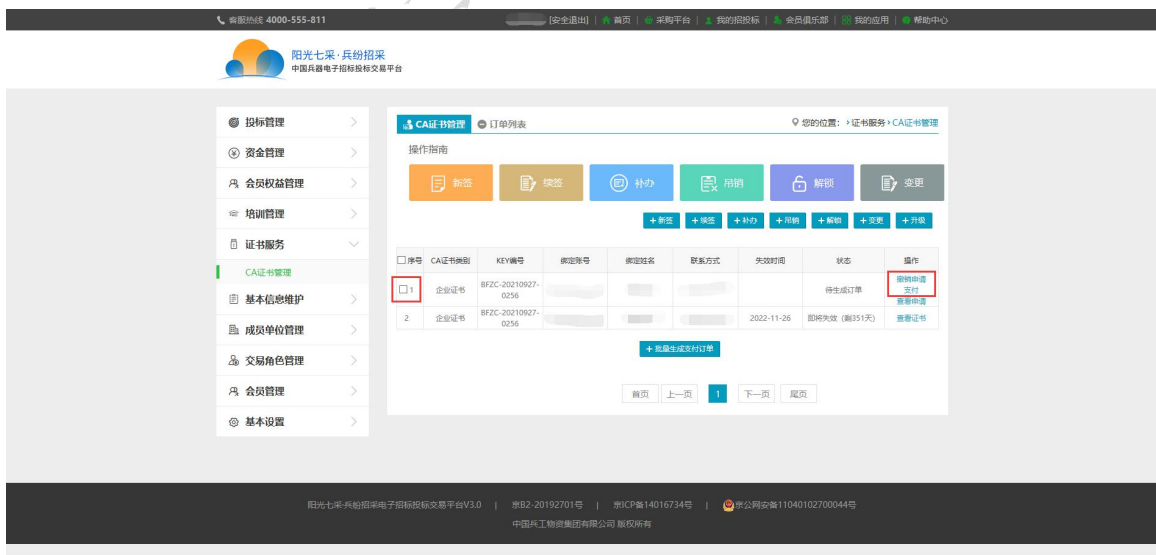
客服热线 4000-555-811

[安全退出] | 首页 | 采购平台 | 我的招投标 | 会员俱乐部 | 我的应用 | 帮助中心

阳光七采·兵纷招采
中国兵器电子招标投标交易平台

投标管理
资金管理
会员权益管理
培训管理
证书服务
CA证书管理
基本信息维护
成员单位管理
交易角色管理
会员管理
基本设置

CA证书管理 订单列表

您的位置: › 证书服务 › CA证书管理

操作指南

新签 续签 补办 吊销 解锁 变更

+新签 +续签 +补办 +吊销 +解锁 +变更 +升级

| 序号 | CA证书类别 | KEY编号 | 绑定账号 | 绑定姓名 | 联系方式 | 失效时间 | 状态 | 操作 |
|---|---|---|---|---|---|---|---|---|
| 1 | 企业证书 | BFZC-20210927-0256 | | | | | 待生成订单 | 撤销申请 支付 查看申请 |
| 2 | 企业证书 | BFZC-20210927-0256 | | | | 2022-11-26 | 即将失效 (剩351天) | 查看证书 |

+批量生成支付订单

首页 上一页 1 下一页 尾页

阳光七采·兵纷招采电子招标投标交易平台V3.0 | 京B2-20192701号 | 京ICP备14016734号 | 京公网安备110401027000044号
中国兵工物资集团有限公司 版权所有